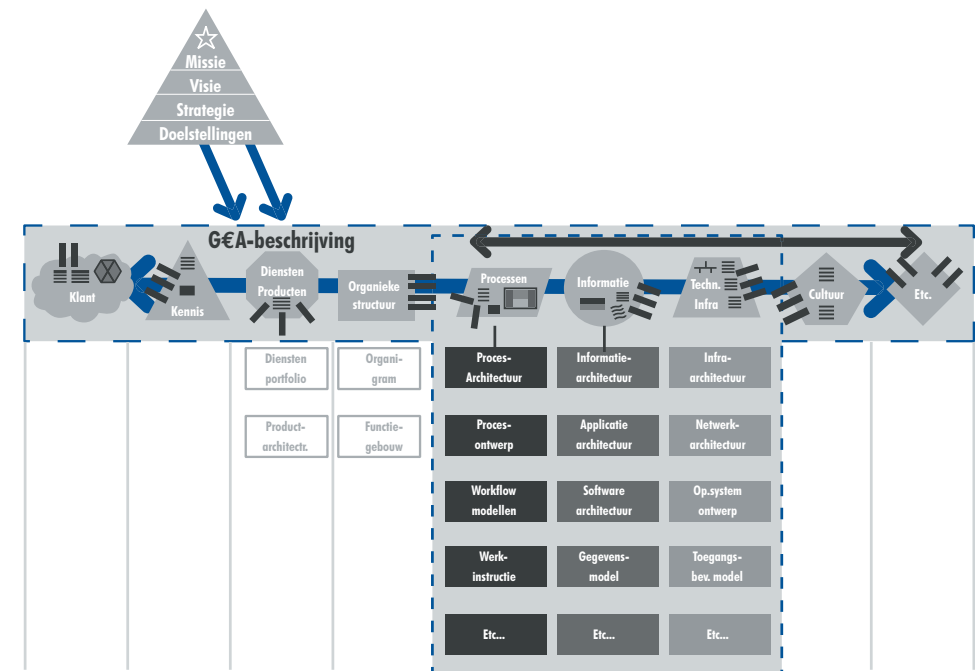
Missie
Visie
Strategie
Doelstellingen

G€A-beschrijving

Klant
Kennis
Diensten Producten
Organieke structuur
Processen
Informatie
Techn. Infra
Cultuur
Etc.

Diensten portfolio
Organigram
Productarchitectr.
Functiegebouw

Proces-Architectuur
Informatiearchitectuur
Infraarchitectuur

Procesontwerp
Applicatie architectuur
Netwerkarchitectuur

Workflow modellen
Software architectuur
Op.system ontwerp

Werkinstructie
Gegevensmodel
Toegangsbev. model

Etc...
Etc...
Etc...